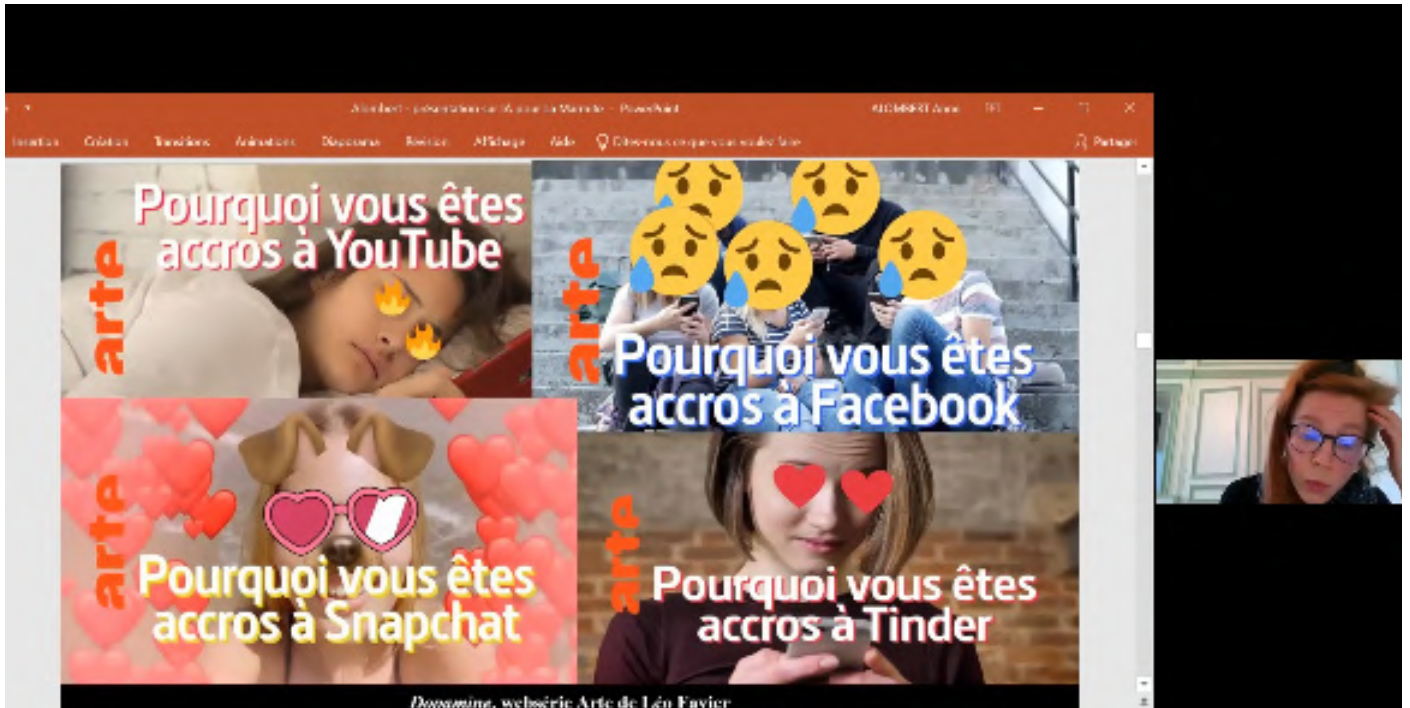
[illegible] - PowerPoint
AUMBERT Anne
Insertion Création Transitions Animations Diaporama Révision Affichage Aide Dites-nous ce que vous voulez faire
Partager

arte
Pourquoi vous êtes accros à YouTube

arte
Pourquoi vous êtes accros à Facebook

arte
Pourquoi vous êtes accros à Snapchat

arte
Pourquoi vous êtes accros à Tinder

Dopamine, websérie Arte de Léo Favier